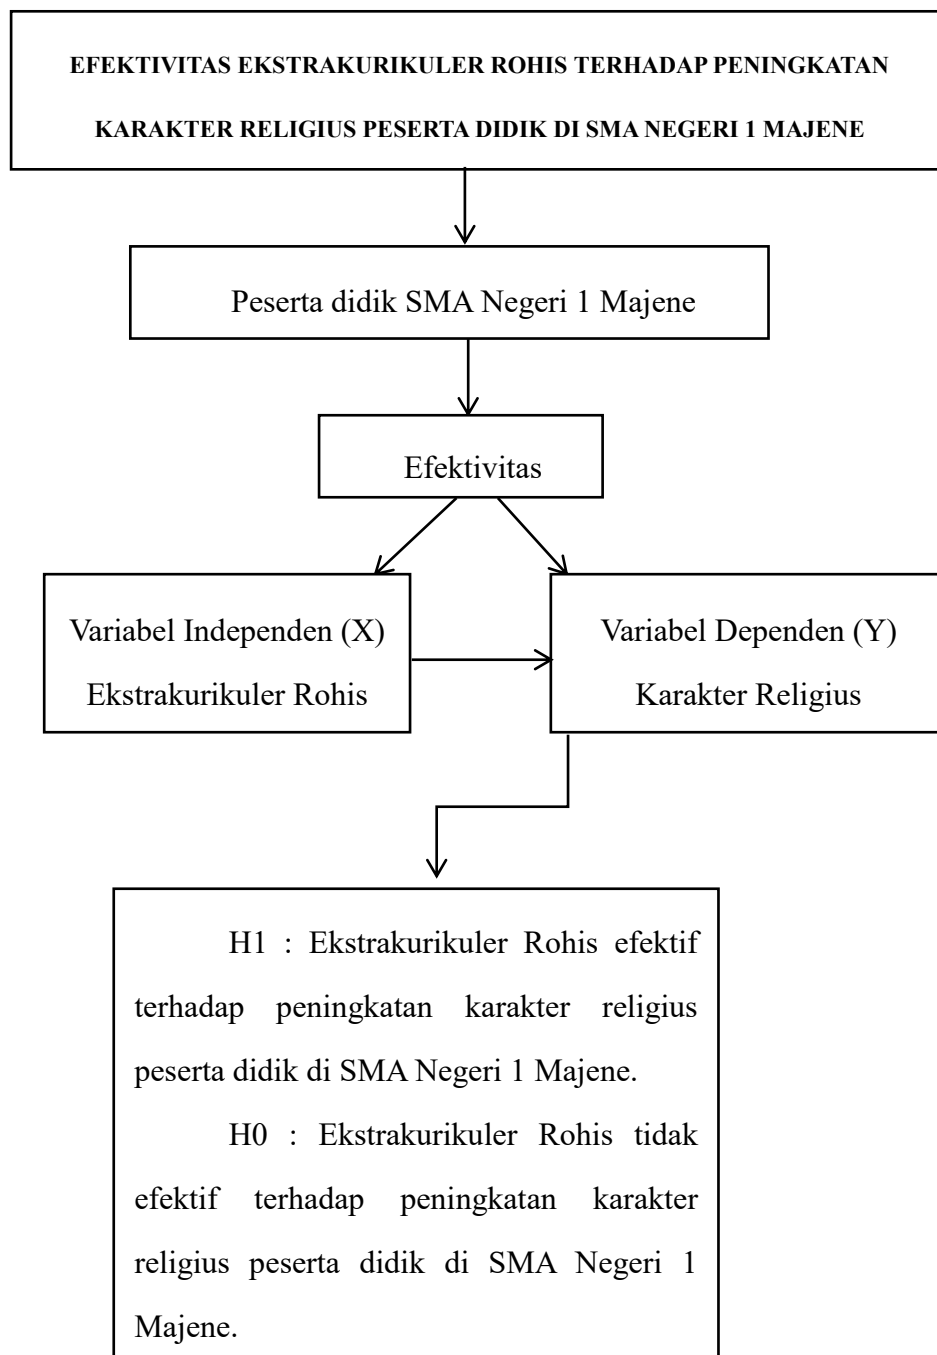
EFEKTIVITAS EKSTRAKURIKULER ROHIS TERHADAP PENINGKATAN KARAKTER RELIGIUS PESERTA DIDIK DI SMA NEGERI 1 MAJENE

Peserta didik SMA Negeri 1 Majene

Efektivitas

Variabel Independen (X)
Ekstrakurikuler Rohis

Variabel Dependen (Y)
Karakter Religius

H1 : Ekstrakurikuler Rohis efektif terhadap peningkatan karakter religius peserta didik di SMA Negeri 1 Majene.

H0 : Ekstrakurikuler Rohis tidak efektif terhadap peningkatan karakter religius peserta didik di SMA Negeri 1 Majene.